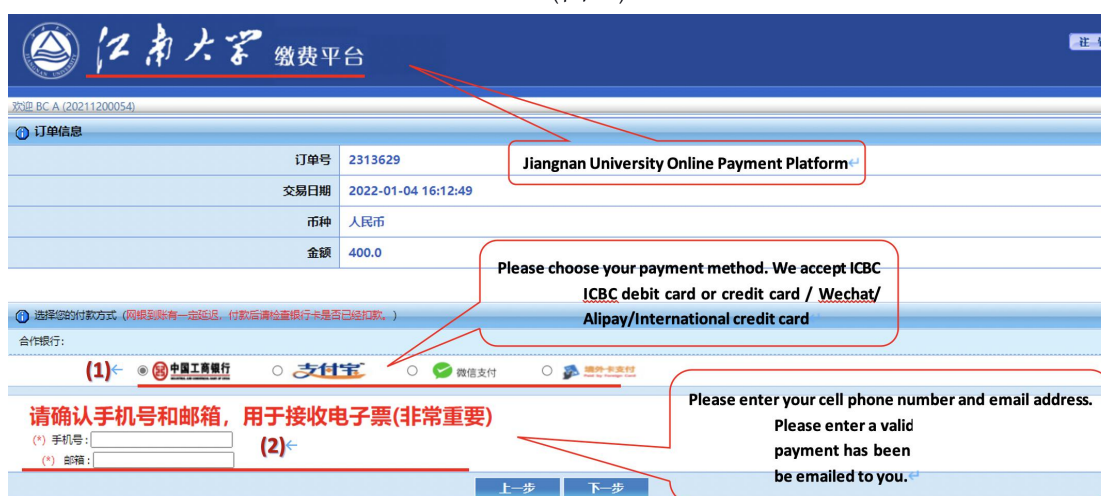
江南大学 缴费平台

注

欢迎 BC A (20211200054)

订单信息

| | |
|---|---|
| 订单号 | 2313629 |
| 交易日期 | 2022-01-04 16:12:49 |
| 币种 | 人民币 |
| 金额 | 400.0 |

Jiangnan University Online Payment Platform

Please choose your payment method. We accept ICBC ICBC debit card or credit card / Wechat/ Alipay/International credit card

选择您的付款方式（网银到账有一定延迟，付款后请检查银行卡是否已经扣款。）

合作银行：

(1) 中国工商银行 支付宝 微信支付 境外卡支付

请确认手机号和邮箱，用于接收电子票(非常重要)

(*) 手机号：

(*) 邮箱：

(2)

Please enter your cell phone number and email address. Please enter a valid payment has been be emailed to you.

上一步 下一步